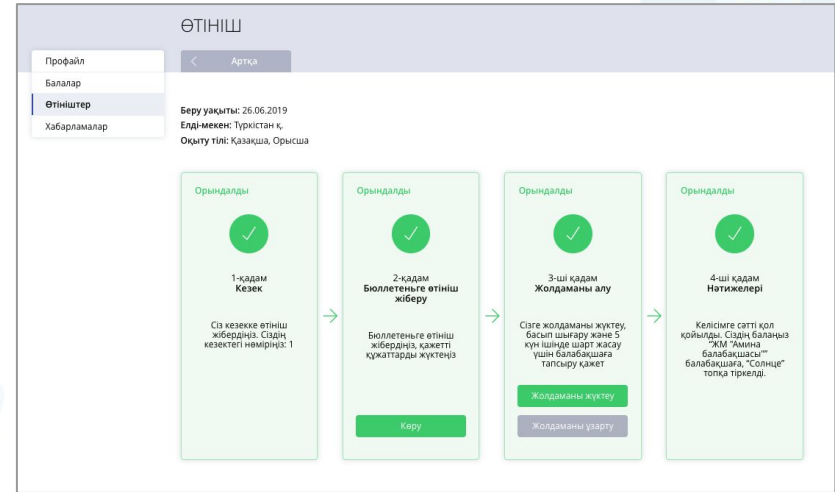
ӨТІНІШ

Профайл
Балалар
Өтініштер
Хабарламалар

Артқа

Беру уақыты: 26.06.2019
Елді-мекен: Түркістан қ.
Оқыту тілі: Қазақша, Орысша

Орындалды

1-қадам
Кезек

Сіз кезекке өтініш жібердіңіз. Сіздің кезектегі нөміріңіз: 1

Орындалды

2-қадам
Бюллетеньге өтініш жіберу

Бюллетеньге өтініш жібердіңіз, қажетті құжаттарды жүктеңіз

Көру

Орындалды

3-ші қадам
Жолдаманы алу

Сізге жолдаманы жүктеу, басып шығару және 5 күн ішінде шарт жасау үшін балабақшаға тапсыру қажет

Жолдаманы жүктеу

Жолдаманы ұзарту

Орындалды

4-ші қадам
Нәтижелері

Келісімге сәтті қол қойылды. Сіздің балаңыз "ЖМ "Амина балабақшасы"" балабақшаға, "Солнце" топқа тіркелді.